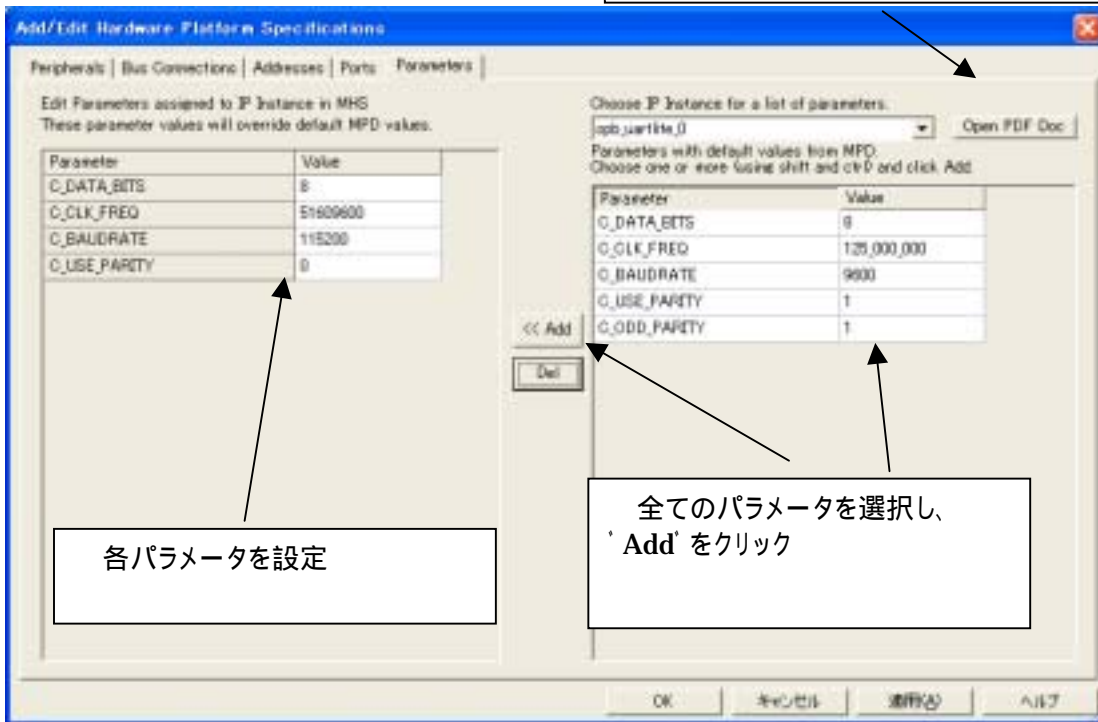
Add/Edit Hardware Platform Specifications

Peripherals | Bus Connections | Addresses | Ports | Parameters |

Edit Parameters assigned to IP Instance in MHS
These parameter values will override default MPD values.

| Parameter | Value |
|---|---|
| C_DATA_BITS | 8 |
| C_CLK_FREQ | 51609600 |
| C_BAUDRATE | 115200 |
| C_USE_PARITY | 0 |

Choose IP Instance for a list of parameters.
opb_uartlite_0
Open PDF Doc
Parameters with default values from MPD.
Choose one or more (using shift and ctrl) and click Add.

| Parameter | Value |
|---|---|
| C_DATA_BITS | 8 |
| C_CLK_FREQ | 125,000,000 |
| C_BAUDRATE | 9600 |
| C_USE_PARITY | 1 |
| C_ODD_PARITY | 1 |

<< Add
Del

各パラメータを設定

全てのパラメータを選択し、
'Add'をクリック

OK
キャンセル
適用(A)
ヘルプ